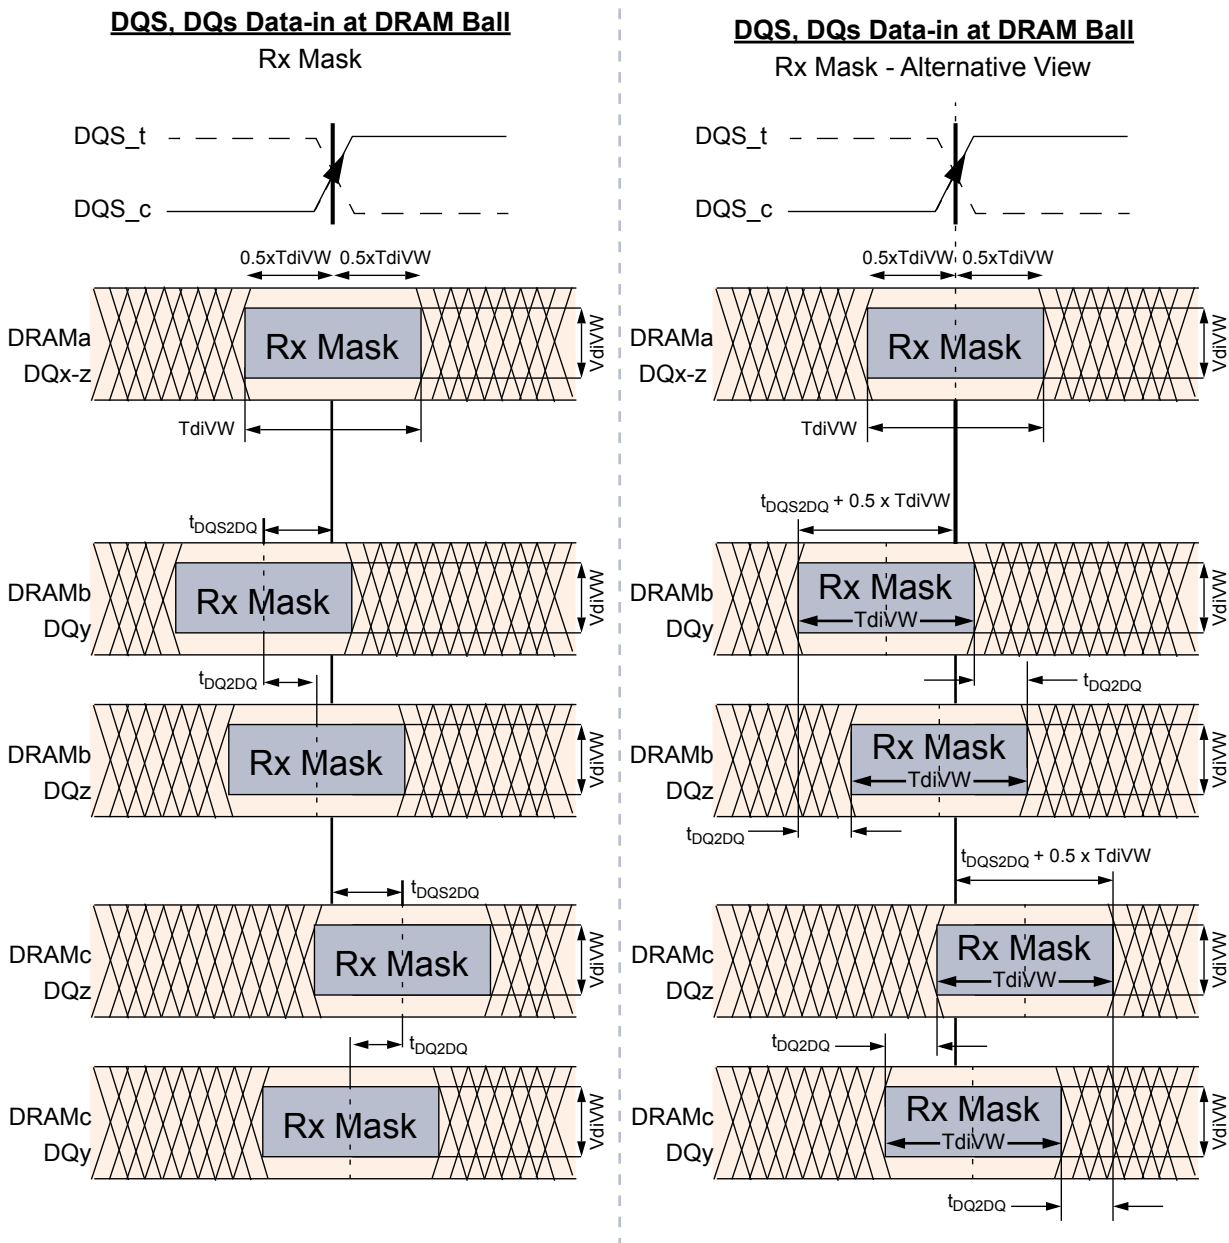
DQS, DQs Data-in at DRAM Ball
Rx Mask

DQS_t
DQS_c

0.5xTdiVW 0.5xTdiVW

DRAMa
DQx-z
Rx Mask
VdiVW
TdiVW

$t_{DQS2DQ}$

DRAMb
DQy
Rx Mask
VdiVW

$t_{DQ2DQ}$

DRAMb
DQz
Rx Mask
VdiVW

$t_{DQS2DQ}$

DRAMc
DQz
Rx Mask
VdiVW

$t_{DQ2DQ}$

DRAMc
DQy
Rx Mask
VdiVW

DQS, DQs Data-in at DRAM Ball
Rx Mask - Alternative View

DQS_t
DQS_c

0.5xTdiVW 0.5xTdiVW

DRAMa
DQx-z
Rx Mask
VdiVW
TdiVW

$t_{DQS2DQ}$ + 0.5 x TdiVW

DRAMb
DQy
Rx Mask
TdiVW
VdiVW

$t_{DQ2DQ}$

DRAMb
DQz
Rx Mask
TdiVW
VdiVW

$t_{DQ2DQ}$

$t_{DQS2DQ}$ + 0.5 x TdiVW

DRAMc
DQz
Rx Mask
TdiVW
VdiVW

$t_{DQ2DQ}$

DRAMc
DQy
Rx Mask
TdiVW
VdiVW

$t_{DQ2DQ}$